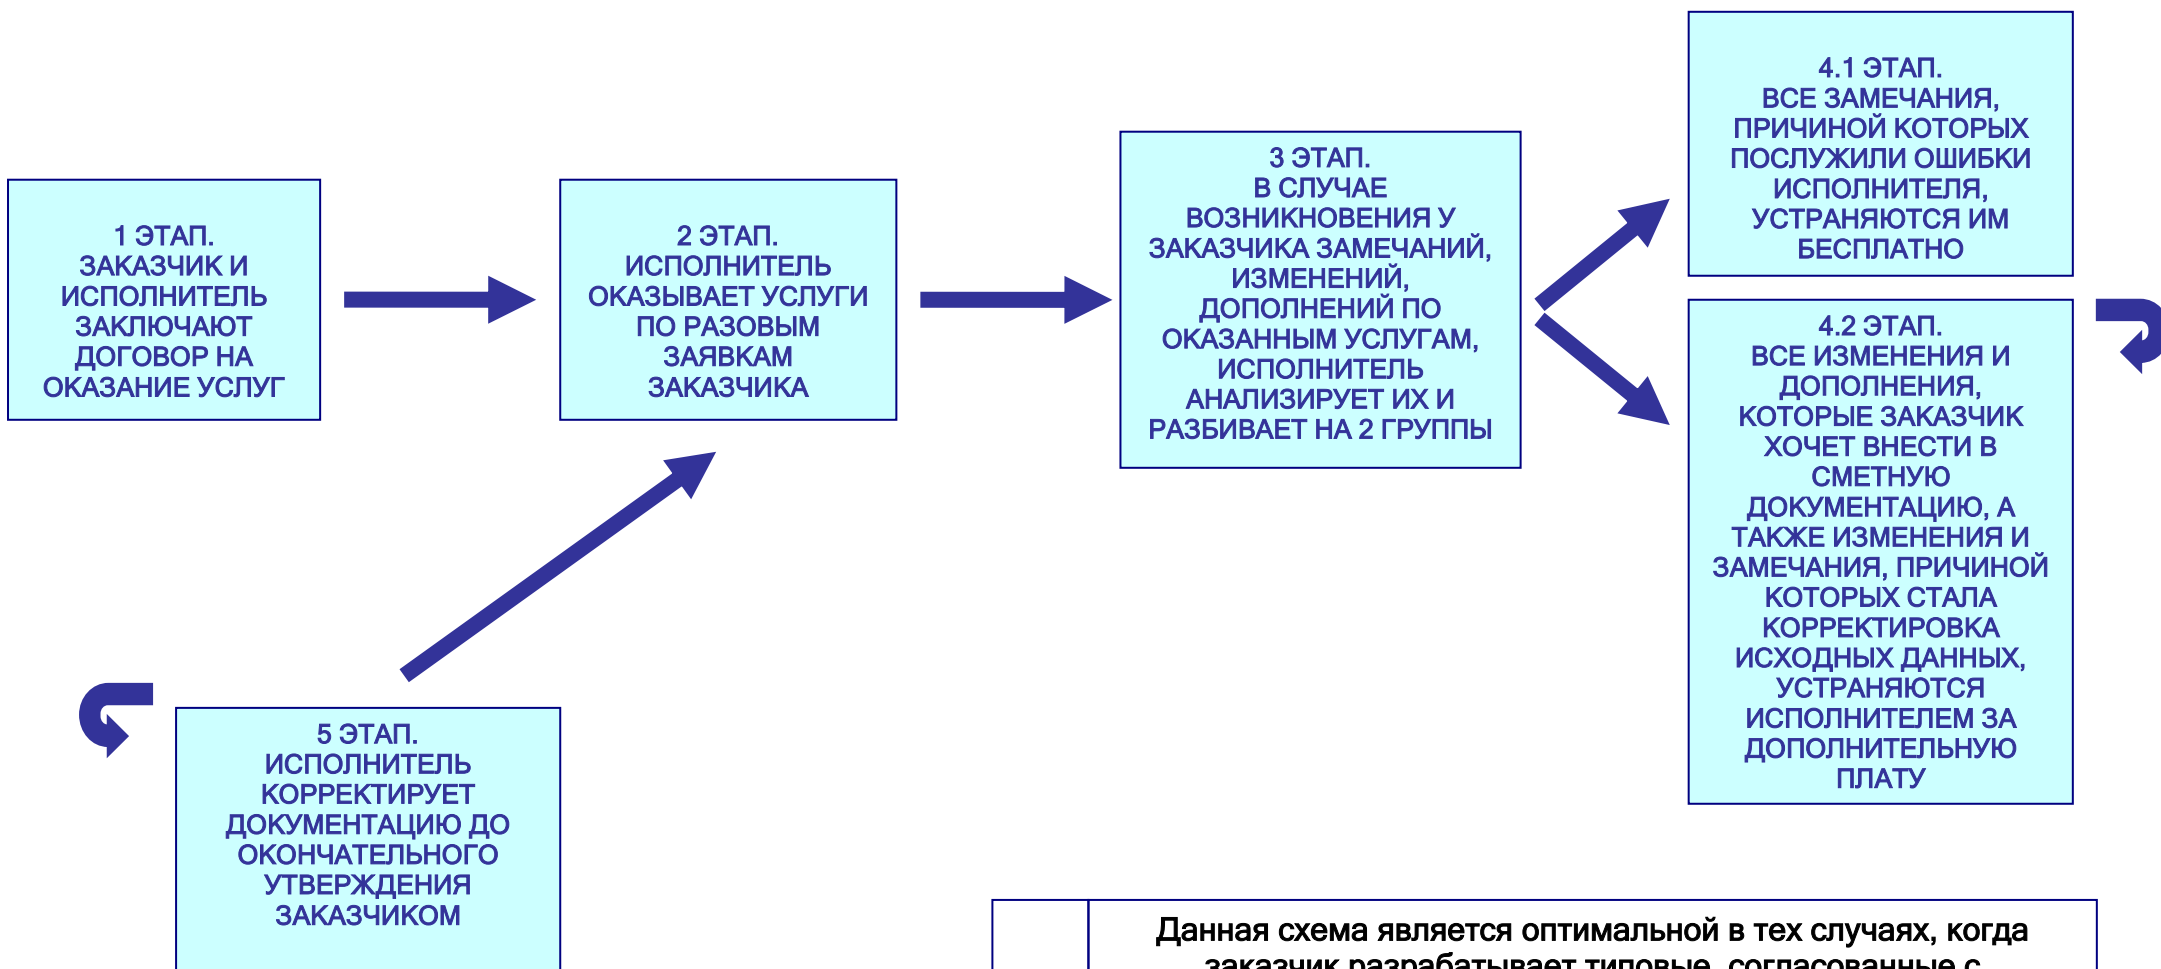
1 ЭТАП.
ЗАКАЗЧИК И ИСПОЛНИТЕЛЬ ЗАКЛЮЧАЮТ ДОГОВОР НА ОКАЗАНИЕ УСЛУГ

2 ЭТАП.
ИСПОЛНИТЕЛЬ ОКАЗЫВАЕТ УСЛУГИ ПО РАЗОВЫМ ЗАЯВКАМ ЗАКАЗЧИКА

3 ЭТАП.
В СЛУЧАЕ ВОЗНИКНОВЕНИЯ У ЗАКАЗЧИКА ЗАМЕЧАНИЙ, ИЗМЕНЕНИЙ, ДОПОЛНЕНИЙ ПО ОКАЗАННЫМ УСЛУГАМ, ИСПОЛНИТЕЛЬ АНАЛИЗИРУЕТ ИХ И РАЗБИВАЕТ НА 2 ГРУППЫ

4.1 ЭТАП.
ВСЕ ЗАМЕЧАНИЯ, ПРИЧИНОЙ КОТОРЫХ ПОСЛУЖИЛИ ОШИБКИ ИСПОЛНИТЕЛЯ, УСТРАНЯЮТСЯ ИМ БЕСПЛАТНО

4.2 ЭТАП.
ВСЕ ИЗМЕНЕНИЯ И ДОПОЛНЕНИЯ, КОТОРЫЕ ЗАКАЗЧИК ХОЧЕТ ВНЕСТИ В СМЕТНУЮ ДОКУМЕНТАЦИЮ, А ТАКЖЕ ИЗМЕНЕНИЯ И ЗАМЕЧАНИЯ, ПРИЧИНОЙ КОТОРЫХ СТАЛА КОРРЕКТИРОВКА ИСХОДНЫХ ДАННЫХ, УСТРАНЯЮТСЯ ИСПОЛНИТЕЛЕМ ЗА ДОПОЛНИТЕЛЬНУЮ ПЛАТУ

5 ЭТАП.
ИСПОЛНИТЕЛЬ КОРРЕКТИРУЕТ ДОКУМЕНТАЦИЮ ДО ОКОНЧАТЕЛЬНОГО УТВЕРЖДЕНИЯ ЗАКАЗЧИКОМ

Данная схема является оптимальной в тех случаях, когда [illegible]